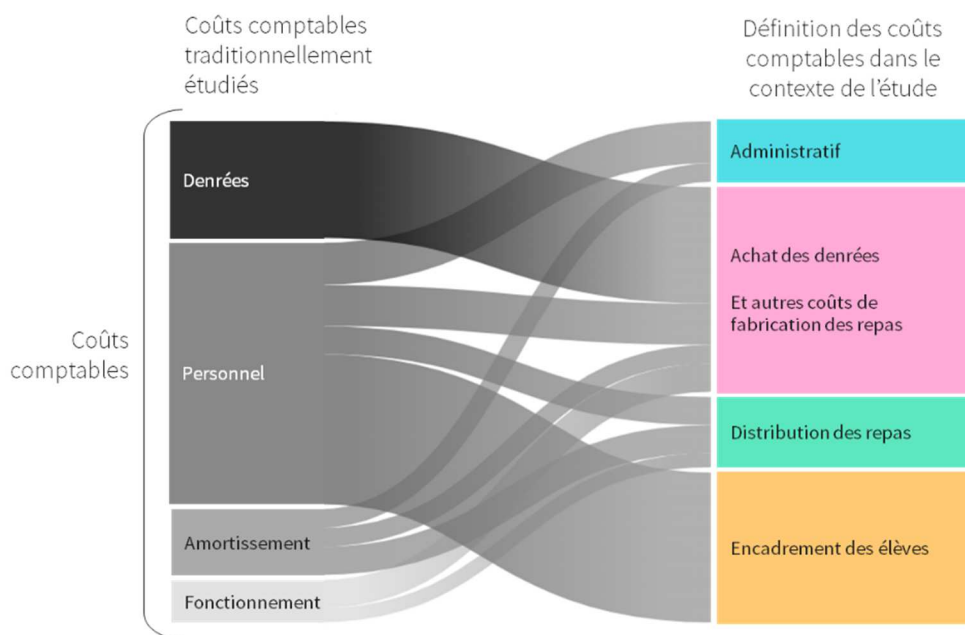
Coûts comptables traditionnellement étudiés

Définition des coûts comptables dans le contexte de l'étude

Coûts comptables

Denrées

Personnel

Amortissement

Fonctionnement

Administratif

Achat des denrées

Et autres coûts de fabrication des repas

Distribution des repas

Encadrement des élèves